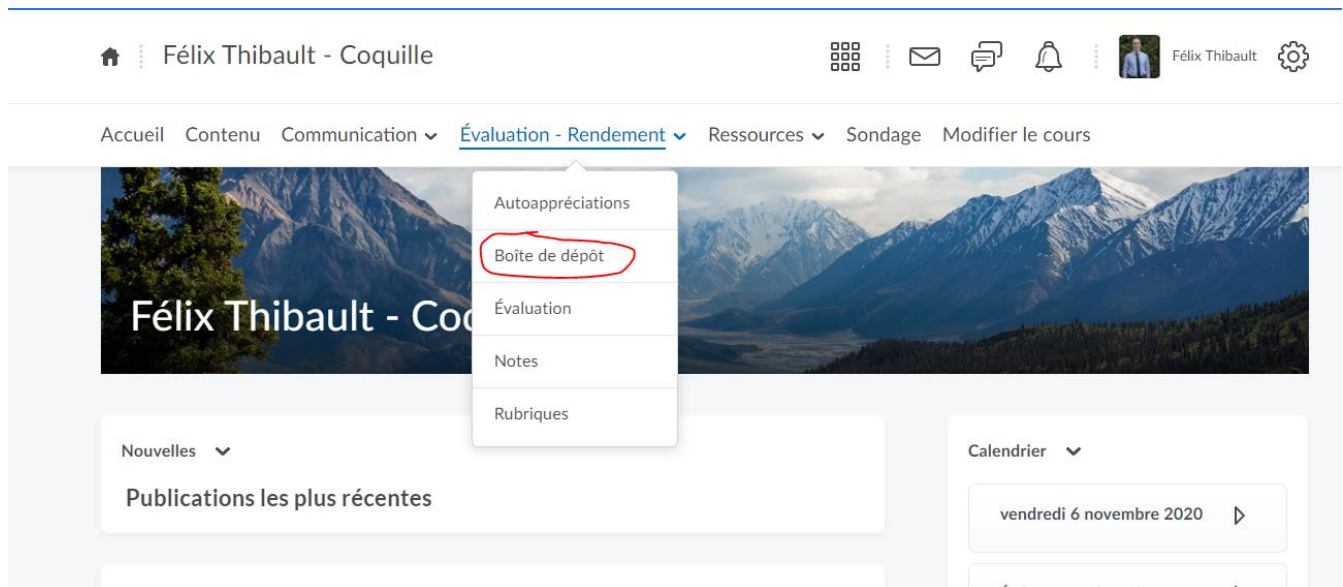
Félix Thibault - Coquille

Félix Thibault

Accueil Contenu Communication Évaluation - Rendement Ressources Sondage Modifier le cours

Autoappréciations
Boîte de dépôt
Évaluation
Notes
Rubriques

Félix Thibault - Coq

Nouvelles

Publications les plus récentes

Calendrier

vendredi 6 novembre 2020